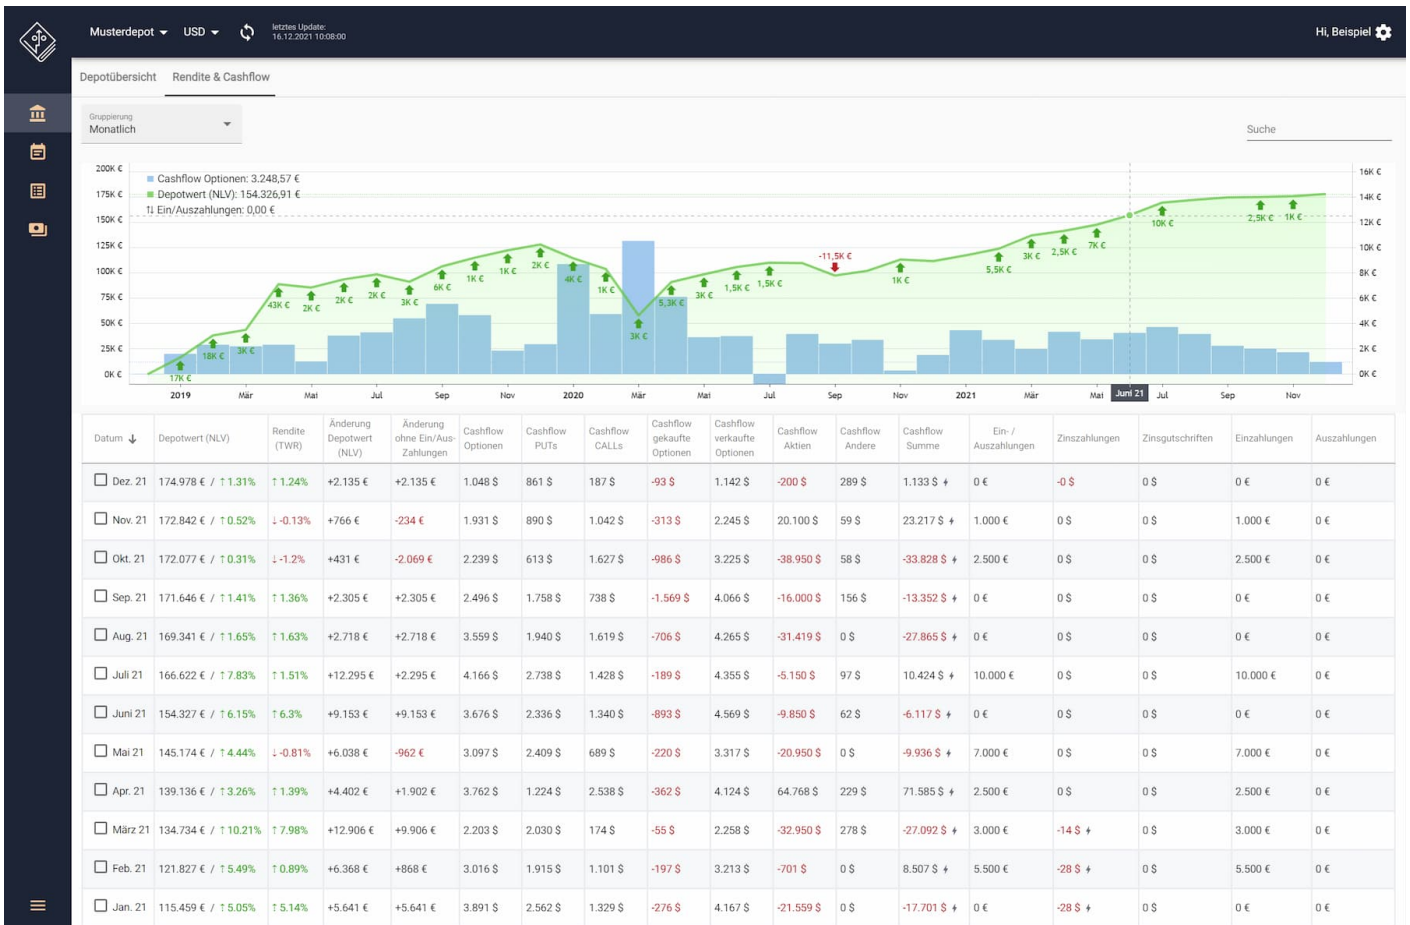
Musterdepot USD letztes Update: 16.12.2021 10:08:00

Hi, Beispiel

Depotübersicht Rendite & Cashflow

Gruppierung
Monatlich

Suche

Cashflow Optionen: 3.248,57 €
Depotwert (NLV): 154.326,91 €
Ein/Auszahlungen: 0,00 €

200K € 175K € 150K € 125K € 100K € 75K € 50K € 25K € 0K €

16K € 14K € 12K € 10K € 8K € 6K € 4K € 2K € 0K €

17K € 18K € 3K € 43K € 2K € 2K € 2K € 3K € 6K € 1K € 1K € 2K € 4K € 1K € 3K € 5,3K € 3K € 1,5K € 1,5K € -11,5K € 1K € 5,5K € 3K € 2,5K € 7K € 10K € 2,5K € 1K €

2019 Mär Mai Jul Sep Nov 2020 Mär Mai Jul Sep Nov 2021 Mär Mai Juni 21 Jul Sep Nov

| Datum | Depotwert (NLV) | Rendite (TWR) | Änderung Depotwert (NLV) | Änderung ohne Ein/Aus-Zahlungen | Cashflow Optionen | Cashflow PUTs | Cashflow CALLs | Cashflow gekaufte Optionen | Cashflow verkaufte Optionen | Cashflow Aktien | Cashflow Andere | Cashflow Summe | Ein- / Auszahlungen | Zinszahlungen | Zinsgutschriften | Einzahlungen | Auszahlungen |
|---|---|---|---|---|---|---|---|---|---|---|---|---|---|---|---|---|---|
| Dez. 21 | 174.978 € / ↑1.31% | ↑1.24% | +2.135 € | +2.135 € | 1.048 $ | 861 $ | 187 $ | -93 $ | 1.142 $ | -200 $ | 289 $ | 1.133 $ | 0 € | -0 $ | 0 $ | 0 € | 0 € |
| Nov. 21 | 172.842 € / ↑0.52% | ↓-0.13% | +766 € | -234 € | 1.931 $ | 890 $ | 1.042 $ | -313 $ | 2.245 $ | 20.100 $ | 59 $ | 23.217 $ | 1.000 € | 0 $ | 0 $ | 1.000 € | 0 € |
| Okt. 21 | 172.077 € / ↑0.31% | ↓-1.2% | +431 € | -2.069 € | 2.239 $ | 613 $ | 1.627 $ | -986 $ | 3.225 $ | -38.950 $ | 58 $ | -33.828 $ | 2.500 € | 0 $ | 0 $ | 2.500 € | 0 € |
| Sep. 21 | 171.646 € / ↑1.41% | ↑1.36% | +2.305 € | +2.305 € | 2.496 $ | 1.758 $ | 738 $ | -1.569 $ | 4.066 $ | -16.000 $ | 156 $ | -13.352 $ | 0 € | 0 $ | 0 $ | 0 € | 0 € |
| Aug. 21 | 169.341 € / ↑1.65% | ↑1.63% | +2.718 € | +2.718 € | 3.559 $ | 1.940 $ | 1.619 $ | -706 $ | 4.265 $ | -31.419 $ | 0 $ | -27.865 $ | 0 € | 0 $ | 0 $ | 0 € | 0 € |
| Juli 21 | 166.622 € / ↑7.83% | ↑1.51% | +12.295 € | +2.295 € | 4.166 $ | 2.738 $ | 1.428 $ | -189 $ | 4.355 $ | -5.150 $ | 97 $ | 10.424 $ | 10.000 € | 0 $ | 0 $ | 10.000 € | 0 € |
| Juni 21 | 154.327 € / ↑6.15% | ↑6.3% | +9.153 € | +9.153 € | 3.676 $ | 2.336 $ | 1.340 $ | -893 $ | 4.569 $ | -9.850 $ | 62 $ | -6.117 $ | 0 € | 0 $ | 0 $ | 0 € | 0 € |
| Mai 21 | 145.174 € / ↑4.44% | ↓-0.81% | +6.038 € | -962 € | 3.097 $ | 2.409 $ | 689 $ | -220 $ | 3.317 $ | -20.950 $ | 0 $ | -9.936 $ | 7.000 € | 0 $ | 0 $ | 7.000 € | 0 € |
| Apr. 21 | 139.136 € / ↑3.26% | ↑1.39% | +4.402 € | +1.902 € | 3.762 $ | 1.224 $ | 2.538 $ | -362 $ | 4.124 $ | 64.768 $ | 229 $ | 71.585 $ | 2.500 € | 0 $ | 0 $ | 2.500 € | 0 € |
| März 21 | 134.734 € / ↑10.21% | ↑7.98% | +12.906 € | +9.906 € | 2.203 $ | 2.030 $ | 174 $ | -55 $ | 2.258 $ | -32.950 $ | 278 $ | -27.092 $ | 3.000 € | -14 $ | 0 $ | 3.000 € | 0 € |
| Feb. 21 | 121.827 € / ↑5.49% | ↑0.89% | +6.368 € | +868 € | 3.016 $ | 1.915 $ | 1.101 $ | -197 $ | 3.213 $ | -701 $ | 0 $ | 8.507 $ | 5.500 € | -28 $ | 0 $ | 5.500 € | 0 € |
| Jan. 21 | 115.459 € / ↑5.05% | ↑5.14% | +5.641 € | +5.641 € | 3.891 $ | 2.562 $ | 1.329 $ | -276 $ | 4.167 $ | -21.559 $ | 0 $ | -17.701 $ | 0 € | -28 $ | 0 $ | 0 € | 0 € |